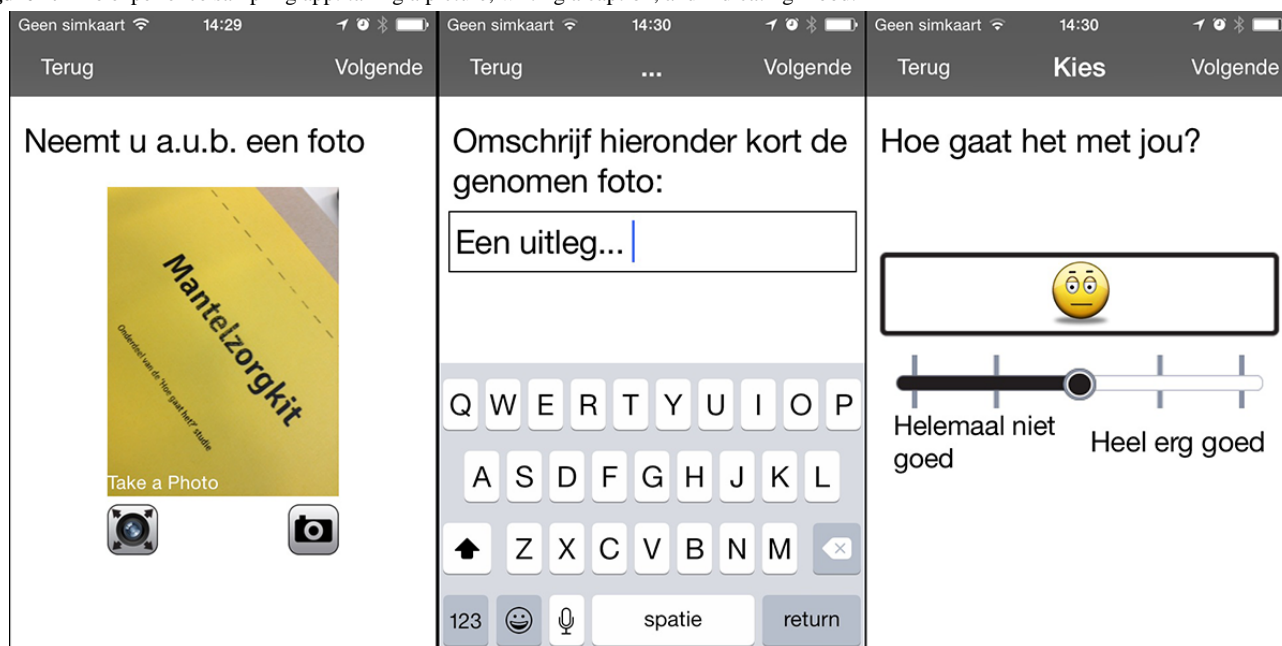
Geen simkaart 14:29
Terug Volgende
Neemt u a.u.b. een foto
Mantelzorgkit
Onderdeel van de "Hoe gaat het" studie
Take a Photo

Geen simkaart 14:30
Terug ... Volgende
Omschrijf hieronder kort de genomen foto:
Een uitleg...
Q W E R T Y U I O P
A S D F G H J K L
Z X C V B N M
123 spatie return

Geen simkaart 14:30
Terug Kies Volgende
Hoe gaat het met jou?
Helemaal niet goed
Heel erg goed